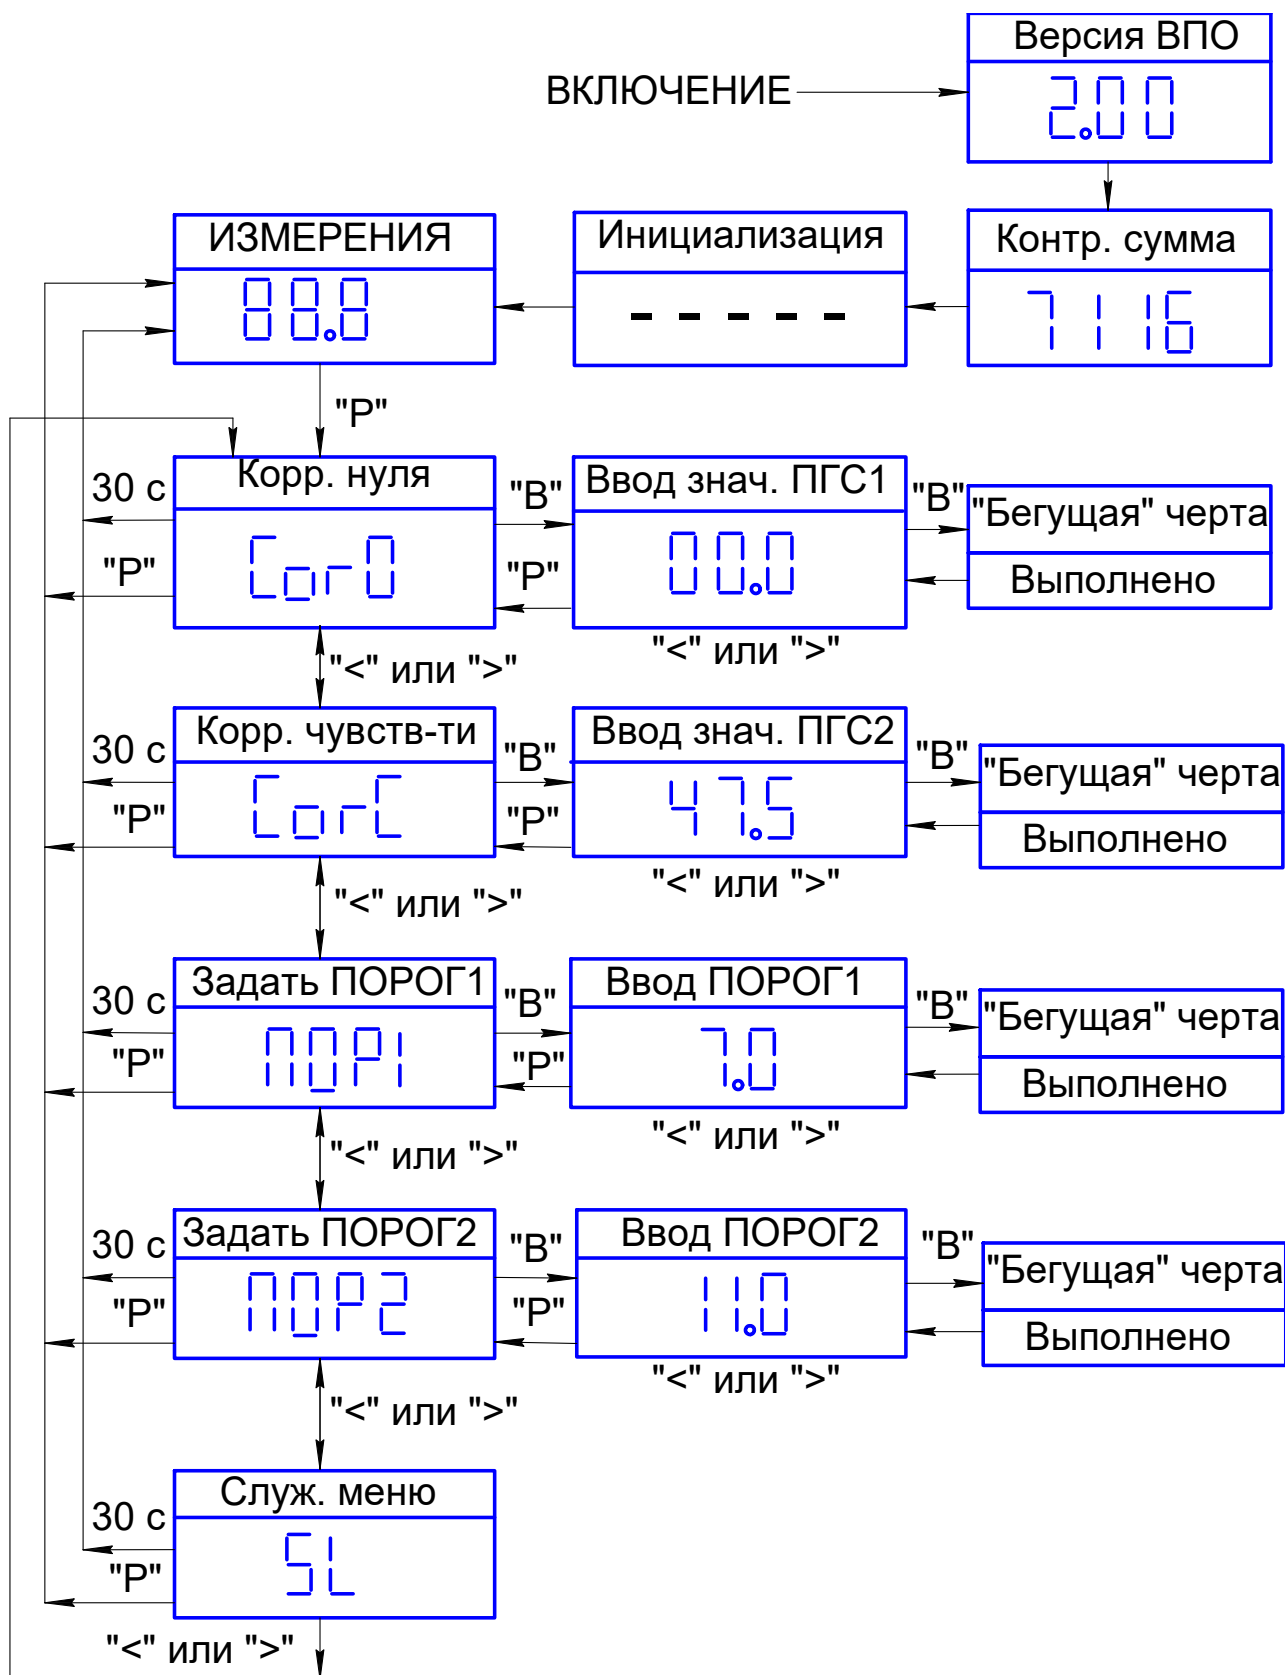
Версия ВПО
ВКЛЮЧЕНИЕ
2.00
Контр. сумма
7116
Инициализация
-----
ИЗМЕРЕНИЯ
88.8
"P"
Корр. нуля
30 с
"P"
CorO
"B"
"P"
Ввод знач. ПГС1
00.0
"B"
"Бегущая" черта
Выполнено
"<" или ">"
"<" или ">"
Корр. чувств-ти
30 с
"P"
CorC
"B"
"P"
Ввод знач. ПГС2
47.5
"B"
"Бегущая" черта
Выполнено
"<" или ">"
"<" или ">"
Задать ПОРОГ1
30 с
"P"
ПОР1
"B"
"P"
Ввод ПОРОГ1
7.0
"B"
"Бегущая" черта
Выполнено
"<" или ">"
"<" или ">"
Задать ПОРОГ2
30 с
"P"
ПОР2
"B"
"P"
Ввод ПОРОГ2
11.0
"B"
"Бегущая" черта
Выполнено
"<" или ">"
"<" или ">"
Служ. меню
30 с
"P"
SL
"<" или ">"